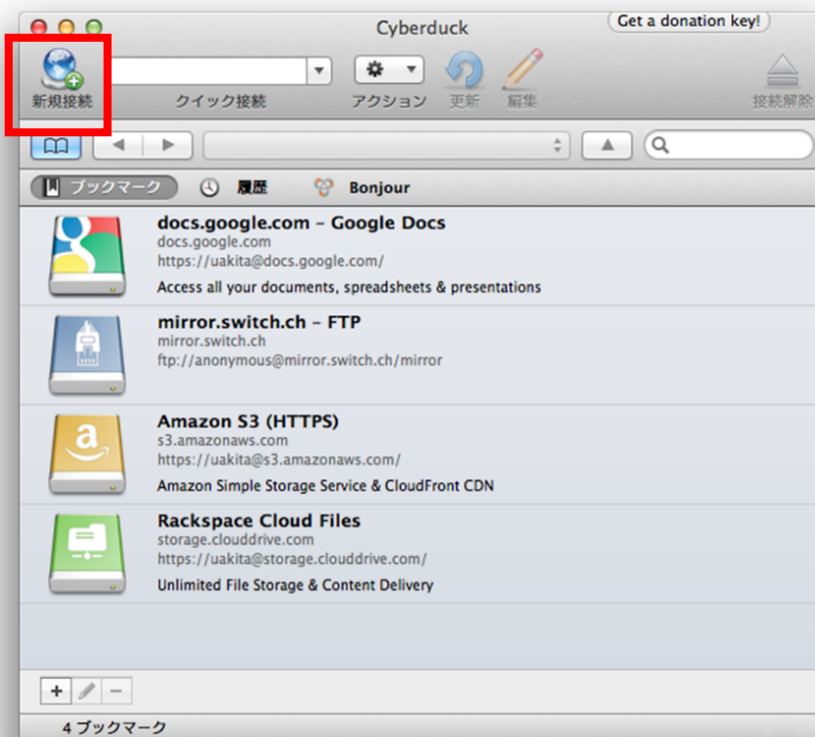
Cyberduck

Get a donation key!

新規接続

クイック接続

アクション

更新

編集

接続解除

ブックマーク

履歴

Bonjour

docs.google.com – Google Docs
docs.google.com
https://uakita@docs.google.com/
Access all your documents, spreadsheets & presentations

mirror.switch.ch – FTP
mirror.switch.ch
ftp://anonymous@mirror.switch.ch/mirror

Amazon S3 (HTTPS)
s3.amazonaws.com
https://uakita@s3.amazonaws.com/
Amazon Simple Storage Service & CloudFront CDN

Rackspace Cloud Files
storage.clouddrive.com
https://uakita@storage.clouddrive.com/
Unlimited File Storage & Content Delivery

+

−

4 ブックマーク